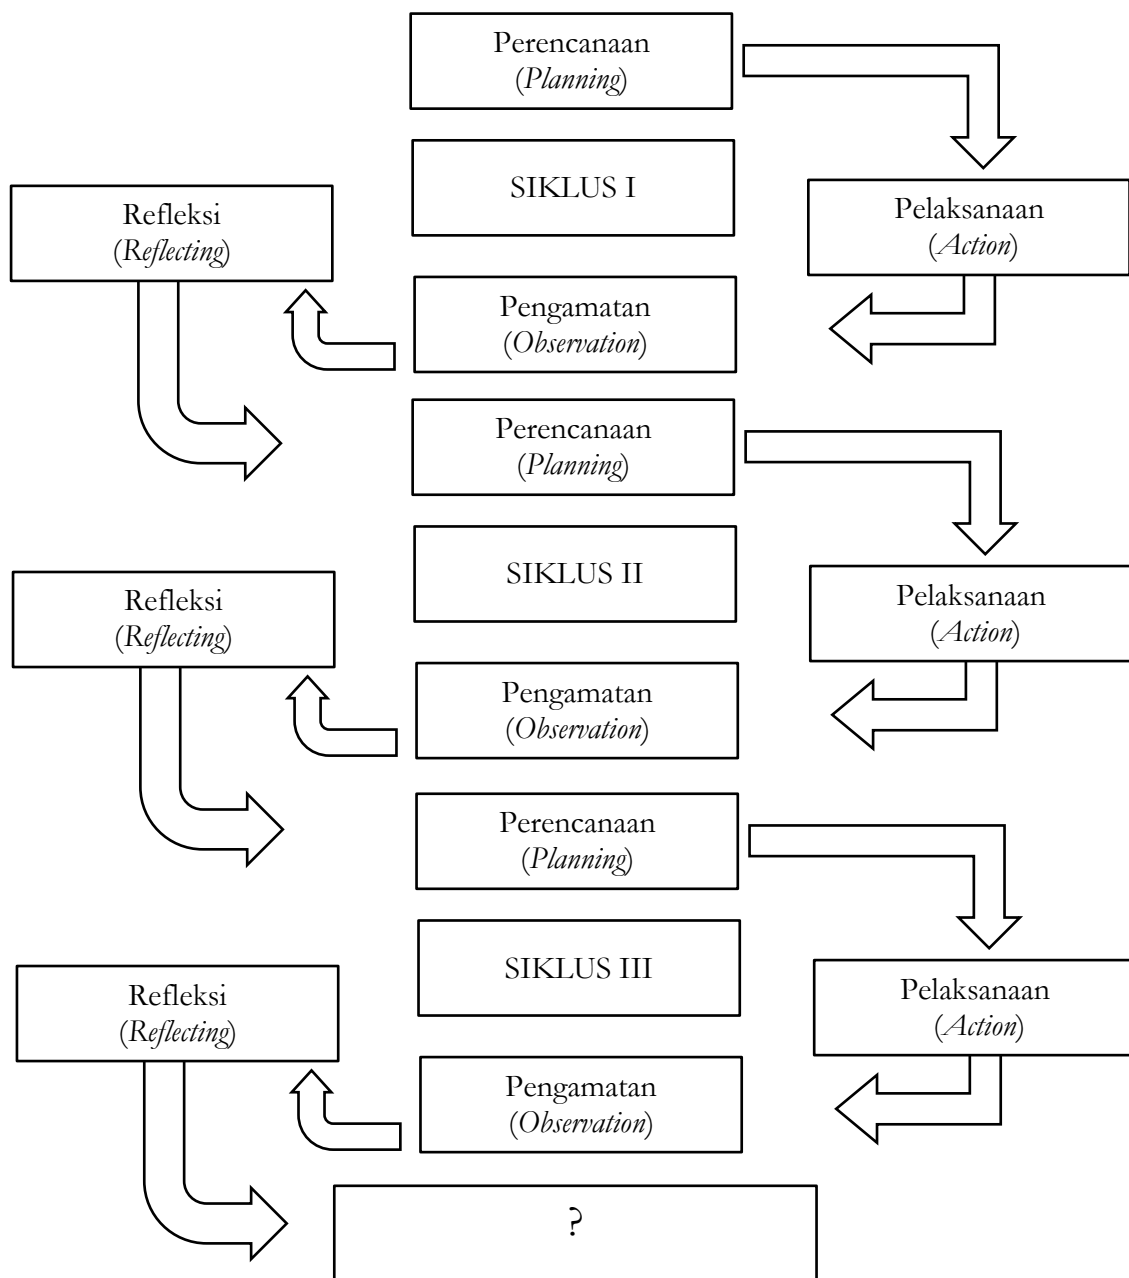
Perencanaan
(*Planning*)

SIKLUS I

Refleksi
(*Reflecting*)

Pelaksanaan
(*Action*)

Pengamatan
(*Observation*)

Perencanaan
(*Planning*)

SIKLUS II

Refleksi
(*Reflecting*)

Pelaksanaan
(*Action*)

Pengamatan
(*Observation*)

Perencanaan
(*Planning*)

SIKLUS III

Refleksi
(*Reflecting*)

Pelaksanaan
(*Action*)

Pengamatan
(*Observation*)

?